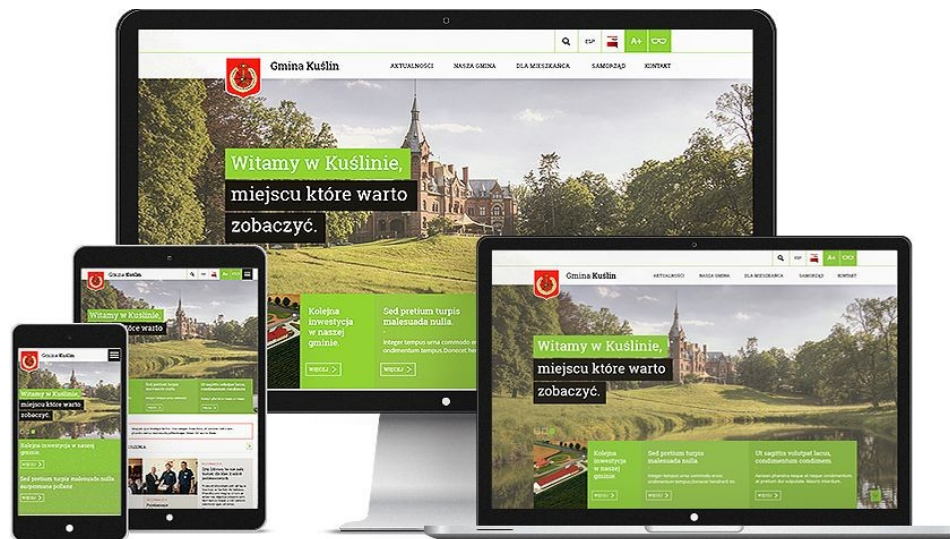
ESP A+

Gmina Kuślin

AKTUALNOŚCI NASZA GMINA DLA MIESZKAŃCA SAMORZĄD KONTAKT

Witamy w Kuślinie, miejscu które warto zobaczyć.

Kolejna inwestycja w naszej gminie.

WIĘCEJ

Sed pretium turpis malesuada nulla.

Integer tempus urna commodo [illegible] condimentum tempus.Doncost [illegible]

WIĘCEJ

Gmina Kuślin

AKTUALNOŚCI NASZA GMINA DLA MIESZKAŃCA SAMORZĄD KONTAKT

Witamy w Kuślinie, miejscu które warto zobaczyć.

Kolejna inwestycja w naszej gminie.

WIĘCEJ

Sed pretium turpis malesuada nulla.

WIĘCEJ

Ut sagittis volutpat lacus, condimentum condimentum.

WIĘCEJ

Gmina Kuślin

Witamy w Kuślinie, miejscu które warto zobaczyć.

Sed pretium turpis malesuada nulla.

Ut sagittis volutpat lacus, condimentum condimentum.

WIĘCEJ

WIĘCEJ

Gmina Kuślin

Witamy w Kuślinie, miejscu które warto zobaczyć.

Kolejna inwestycja w naszej gminie.

WIĘCEJ

Sed pretium turpis malesuada nulla. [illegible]

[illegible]